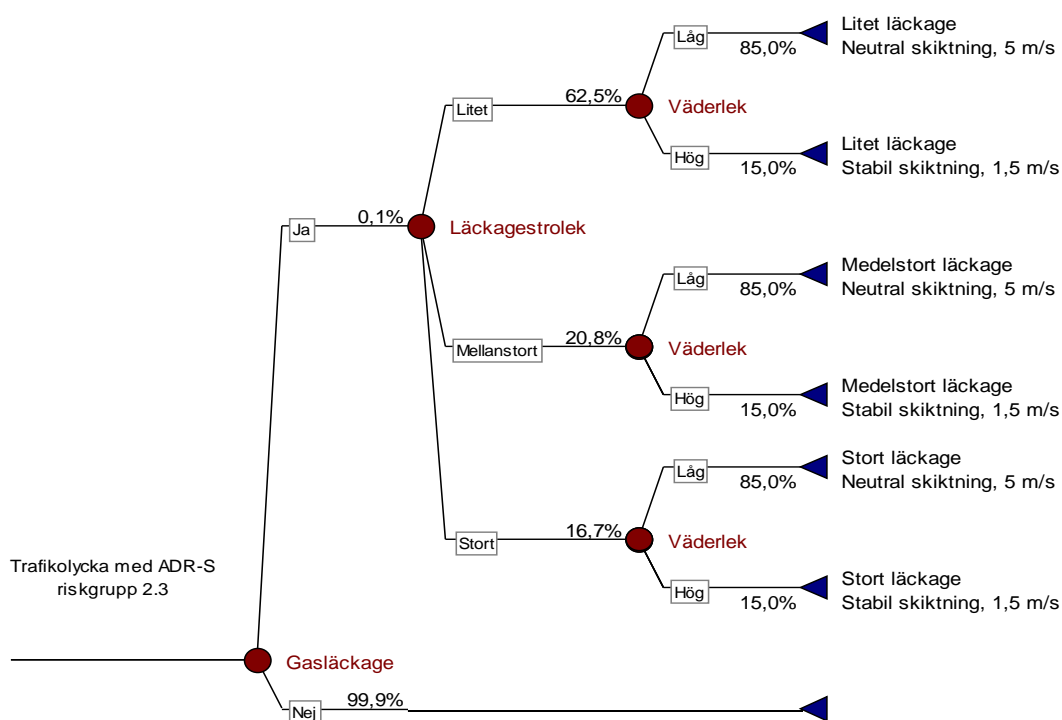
Trafikolycka med ADR-S riskgrupp 2.3

Gasläckage

Ja 0,1%

Läckagestrolek

Litet 62,5%

Väderlek

Låg 85,0%

Litet läckage
Neutral skiktning, 5 m/s

Hög 15,0%

Litet läckage
Stabil skiktning, 1,5 m/s

Mellanstort 20,8%

Väderlek

Låg 85,0%

Medelstort läckage
Neutral skiktning, 5 m/s

Hög 15,0%

Medelstort läckage
Stabil skiktning, 1,5 m/s

Stort 16,7%

Väderlek

Låg 85,0%

Stort läckage
Neutral skiktning, 5 m/s

Hög 15,0%

Stort läckage
Stabil skiktning, 1,5 m/s

Nej 99,9%